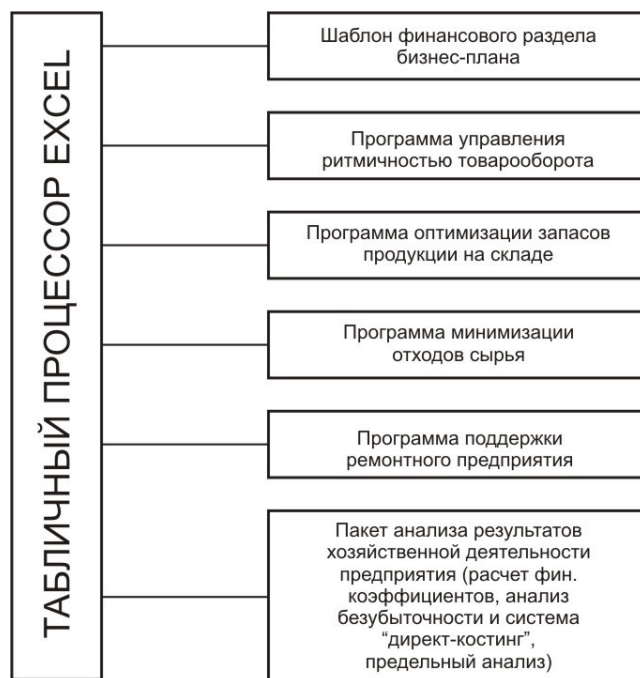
ТАБЛИЧНЫЙ ПРОЦЕССОР EXCEL

Шаблон финансового раздела бизнес-плана

Программа управления ритмичностью товарооборота

Программа оптимизации запасов продукции на складе

Программа минимизации отходов сырья

Программа поддержки ремонтного предприятия

Пакет анализа результатов хозяйственной деятельности предприятия (расчет фин. коэффициентов, анализ безубыточности и система "директ-костинг", предельный анализ)